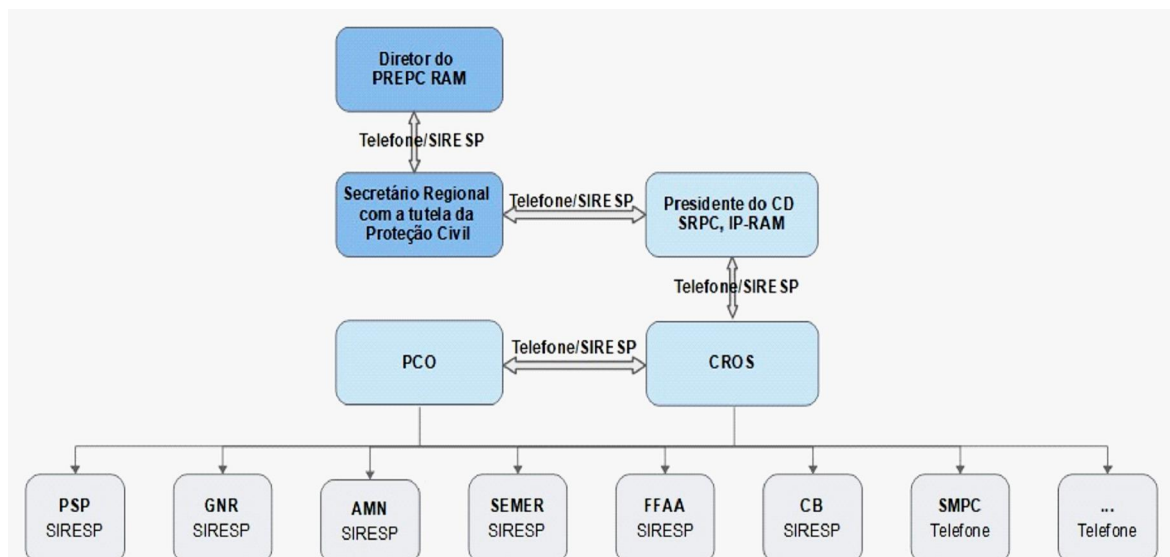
Diretor do PREPC RAM

Telefone/SIRE SP

Secretário Regional com a tutela da Proteção Civil

Telefone/SIRE SP

Presidente do CD SRPC, IP-RAM

Telefone/SIRE SP

PCO

Telefone/SIRE SP

CROS

PSP
SIRESP

GNR
SIRESP

AMN
SIRESP

SEMER
SIRESP

FFAA
SIRESP

CB
SIRESP

SMPC
Telefone

...
Telefone